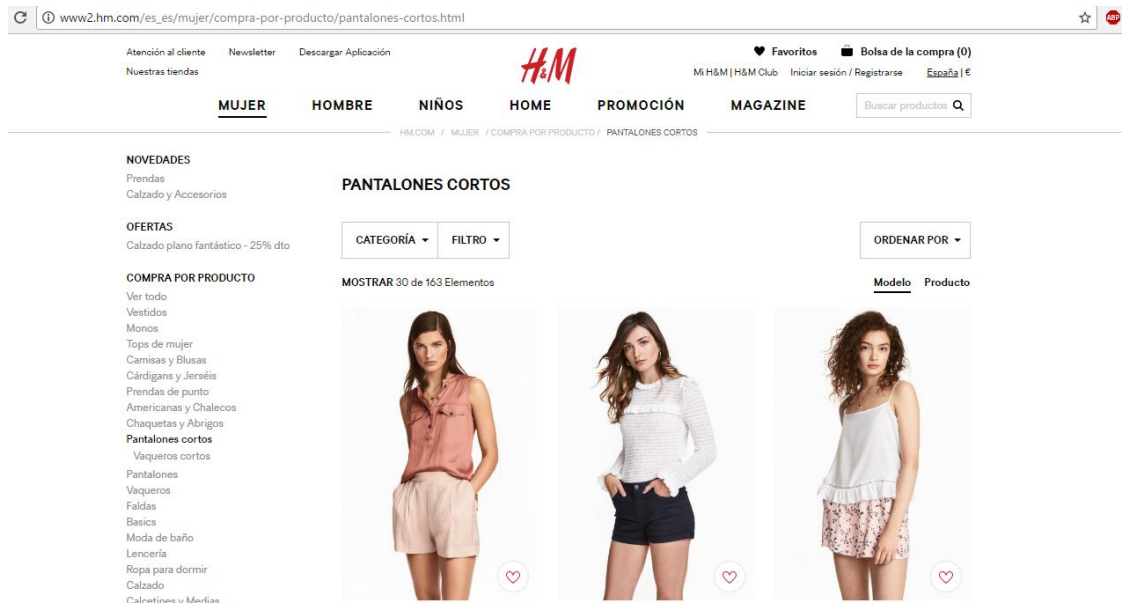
www2.hm.com/es_es/mujer/compra-por-producto/pantalones-cortos.html

ABP

Atención al cliente Newsletter Descargar Aplicación
Nuestras tiendas

H&M

Favoritos Bolsa de la compra (0)
Mi H&M | H&M Club Iniciar sesión / Registrarse España | €

MUJER HOMBRE NIÑOS HOME PROMOCIÓN MAGAZINE

Buscar productos

HM.COM / MUJER / COMPRA POR PRODUCTO / PANTALONES CORTOS

NOVEDADES
Prendas
Calzado y Accesorios

OFERTAS
Calzado plano fantástico - 25% dto

COMPRA POR PRODUCTO
Ver todo
Vestidos
Monos
Tops de mujer
Camisas y Blusas
Cárdigans y Jerséis
Prendas de punto
Americanas y Chalecos
Chaquetas y Abrigos
Pantalones cortos
Vaqueros cortos
Pantalones
Vaqueros
Faldas
Basics
Moda de baño
Lencería
Ropa para dormir
Calzado
Calcetines y Medias

PANTALONES CORTOS

CATEGORÍA FILTRO

ORDENAR POR

MOSTRAR 30 de 163 Elementos

Modelo Producto